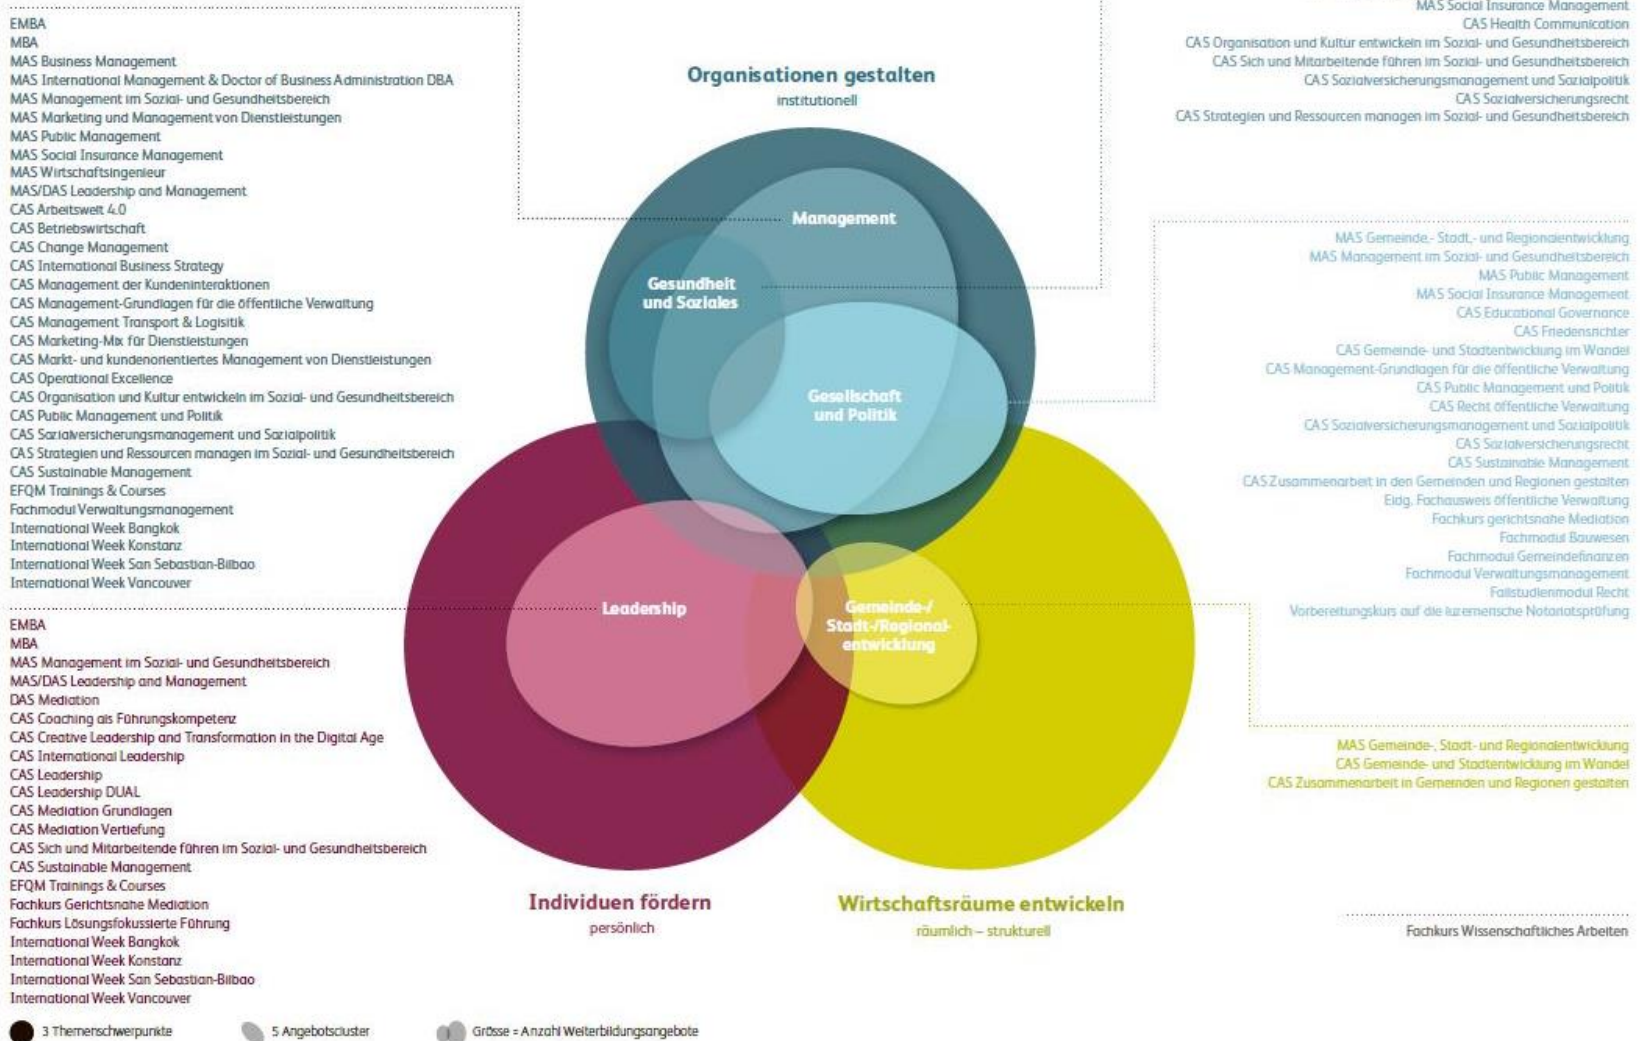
EMBA
MBA
MAS Business Management
MAS International Management & Doctor of Business Administration DBA
MAS Management im Sozial- und Gesundheitsbereich
MAS Marketing und Management von Dienstleistungen
MAS Public Management
MAS Social Insurance Management
MAS Wirtschaftsingenieur
MAS/DAS Leadership and Management
CAS Arbeitswelt 4.0
CAS Betriebswirtschaft
CAS Change Management
CAS International Business Strategy
CAS Management der Kundeninteraktionen
CAS Management-Grundlagen für die öffentliche Verwaltung
CAS Management Transport & Logisitik
CAS Marketing-Mix für Dienstleistungen
CAS Markt- und kundenorientiertes Management von Dienstleistungen
CAS Operational Excellence
CAS Organisation und Kultur entwickeln im Sozial- und Gesundheitsbereich
CAS Public Management und Politik
CAS Sozialversicherungsmanagement und Sozialpolitik
CAS Strategien und Ressourcen managen im Sozial- und Gesundheitsbereich
CAS Sustainable Management
EFQM Trainings & Courses
Fachmodul Verwaltungsmanagement
International Week Bangkok
International Week Konstanz
International Week San Sebastian-Bilbao
International Week Vancouver

Organisationen gestalten
institutionell

MAS Social Insurance Management
CAS Health Communication
CAS Organisation und Kultur entwickeln im Sozial- und Gesundheitsbereich
CAS Sich und Mitarbeitende führen im Sozial- und Gesundheitsbereich
CAS Sozialversicherungsmanagement und Sozialpolitik
CAS Sozialversicherungsrecht
CAS Strategien und Ressourcen managen im Sozial- und Gesundheitsbereich

Management
Gesundheit und Soziales
Gesellschaft und Politik

MAS Gemeinde-, Stadt,- und Regionalentwicklung
MAS Management im Sozial- und Gesundheitsbereich
MAS Public Management
MAS Social Insurance Management
CAS Educational Governance
CAS Friedensrichter
CAS Gemeinde- und Stadtentwicklung im Wandel
CAS Management-Grundlagen für die öffentliche Verwaltung
CAS Public Management und Politik
CAS Recht öffentliche Verwaltung
CAS Sozialversicherungsmanagement und Sozialpolitik
CAS Sozialversicherungsrecht
CAS Sustainable Management
CAS Zusammenarbeit in den Gemeinden und Regionen gestalten
Eidg. Fachausweis öffentliche Verwaltung
Fachkurs gerichtsnahe Mediation
Fachmodul Bauwesen
Fachmodul Gemeindefinanzen
Fachmodul Verwaltungsmanagement
Fallstudienmodul Recht
Vorbereitungskurs auf die luzernische Notariatsprüfung

Leadership
Gemeinde-/ Stadt-/Regionalentwicklung

EMBA
MBA
MAS Management im Sozial- und Gesundheitsbereich
MAS/DAS Leadership and Management
DAS Mediation
CAS Coaching als Führungskompetenz
CAS Creative Leadership and Transformation in the Digital Age
CAS International Leadership
CAS Leadership
CAS Leadership DUAL
CAS Mediation Grundlagen
CAS Mediation Vertiefung
CAS Sich und Mitarbeitende führen im Sozial- und Gesundheitsbereich
CAS Sustainable Management
EFQM Trainings & Courses
Fachkurs Gerichtsnahe Mediation
Fachkurs Lösungsfokussierte Führung
International Week Bangkok
International Week Konstanz
International Week San Sebastian-Bilbao
International Week Vancouver

MAS Gemeinde-, Stadt- und Regionalentwicklung
CAS Gemeinde- und Stadtentwicklung im Wandel
CAS Zusammenarbeit in Gemeinden und Regionen gestalten

Individuen fördern
persönlich

Wirtschaftsräume entwickeln
räumlich – strukturell

Fachkurs Wissenschaftliches Arbeiten

3 Themenschwerpunkte
5 Angebotscluster
Grösse = Anzahl Weiterbildungsangebote